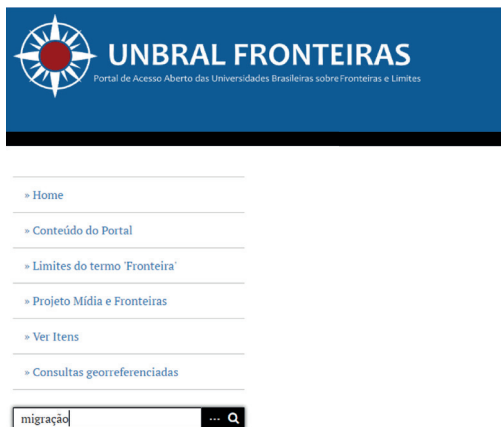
UNBRAL FRONTEIRAS
Portal de Acesso Aberto das Universidades Brasileiras sobre Fronteiras e Limites

» Home

» Conteúdo do Portal

» Limites do termo 'Fronteira'

» Projeto Mídia e Fronteiras

» Ver Itens

» Consultas georreferenciadas

migração ...